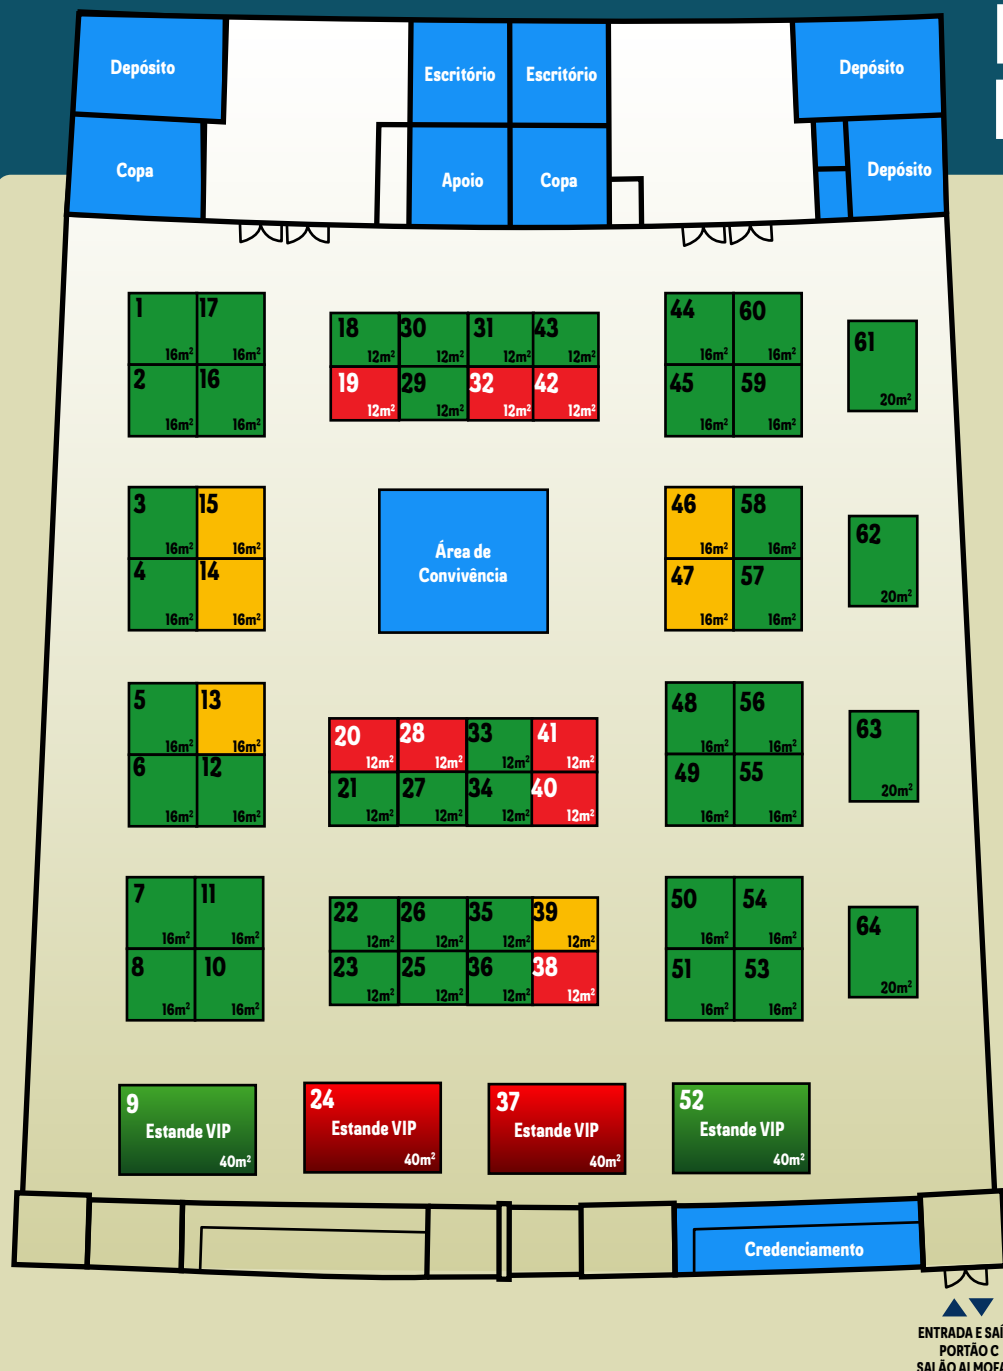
Depósito
Escritório
Escritório
Depósito
Copa
Apoio
Copa
Depósito

1 16m²
17 16m²
2 16m²
16 16m²
18 12m²
30 12m²
31 12m²
43 12m²
19 12m²
29 12m²
32 12m²
42 12m²
44 16m²
60 16m²
45 16m²
59 16m²
61 20m²

3 16m²
15 16m²
4 16m²
14 16m²
Área de Convivência
46 16m²
58 16m²
47 16m²
57 16m²
62 20m²

5 16m²
13 16m²
6 16m²
12 16m²
20 12m²
28 12m²
33 12m²
41 12m²
21 12m²
27 12m²
34 12m²
40 12m²
48 16m²
56 16m²
49 16m²
55 16m²
63 20m²

7 16m²
11 16m²
8 16m²
10 16m²
22 12m²
26 12m²
35 12m²
39 12m²
23 12m²
25 12m²
36 12m²
38 12m²
50 16m²
54 16m²
51 16m²
53 16m²
64 20m²

9 Estande VIP 40m²
24 Estande VIP 40m²
37 Estande VIP 40m²
52 Estande VIP 40m²

Credenciamento

ENTRADA E SAÍ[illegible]
PORTÃO C
SALÃO ALMOEA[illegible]